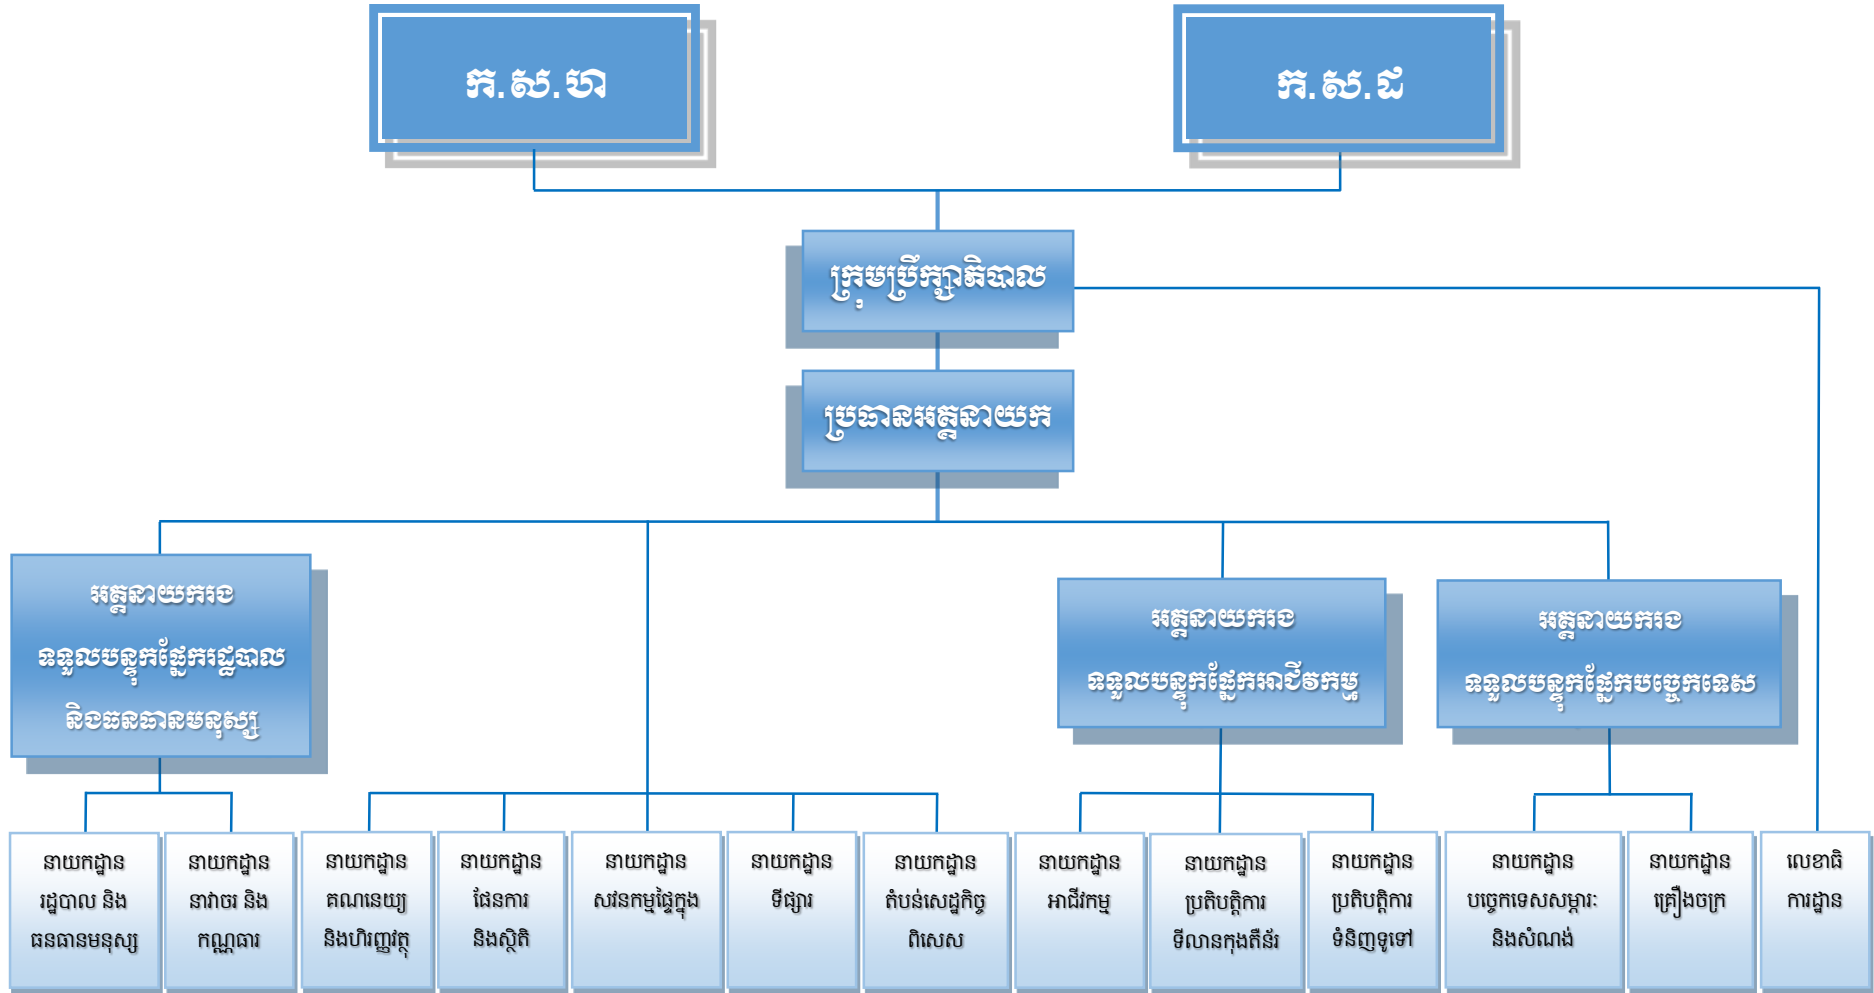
ក.ស.ហ

ក.ស.ជ

ក្រុមប្រឹក្សាភិបាល

ប្រធានអគ្គនាយក

អគ្គនាយករង ទទួលបន្ទុកផ្នែករដ្ឋបាល និងធនធានមនុស្ស

អគ្គនាយករង ទទួលបន្ទុកផ្នែកអាជីវកម្ម

អគ្គនាយករង ទទួលបន្ទុកផ្នែកបច្ចេកទេស

នាយកដ្ឋាន រដ្ឋបាល និង ធនធានមនុស្ស

នាយកដ្ឋាន នាវាចរ និង កណ្តាល

នាយកដ្ឋាន គណនេយ្យ និងហិរញ្ញវត្ថុ

នាយកដ្ឋាន ផែនការ និងស្ថិតិ

នាយកដ្ឋាន សវនកម្មផ្ទៃក្នុង

នាយកដ្ឋាន ទីផ្សារ

នាយកដ្ឋាន តំបន់សេដ្ឋកិច្ច ពិសេស

នាយកដ្ឋាន អាជីវកម្ម

នាយកដ្ឋាន ប្រតិបត្តិការ ទីលានកុងតឺន័រ

នាយកដ្ឋាន ប្រតិបត្តិការ ទំនិញទូទៅ

នាយកដ្ឋាន បច្ចេកទេសសម្ភារៈ និងសំណង់

នាយកដ្ឋាន គ្រឿងចក្រ

លេខាធិ ការដ្ឋាន